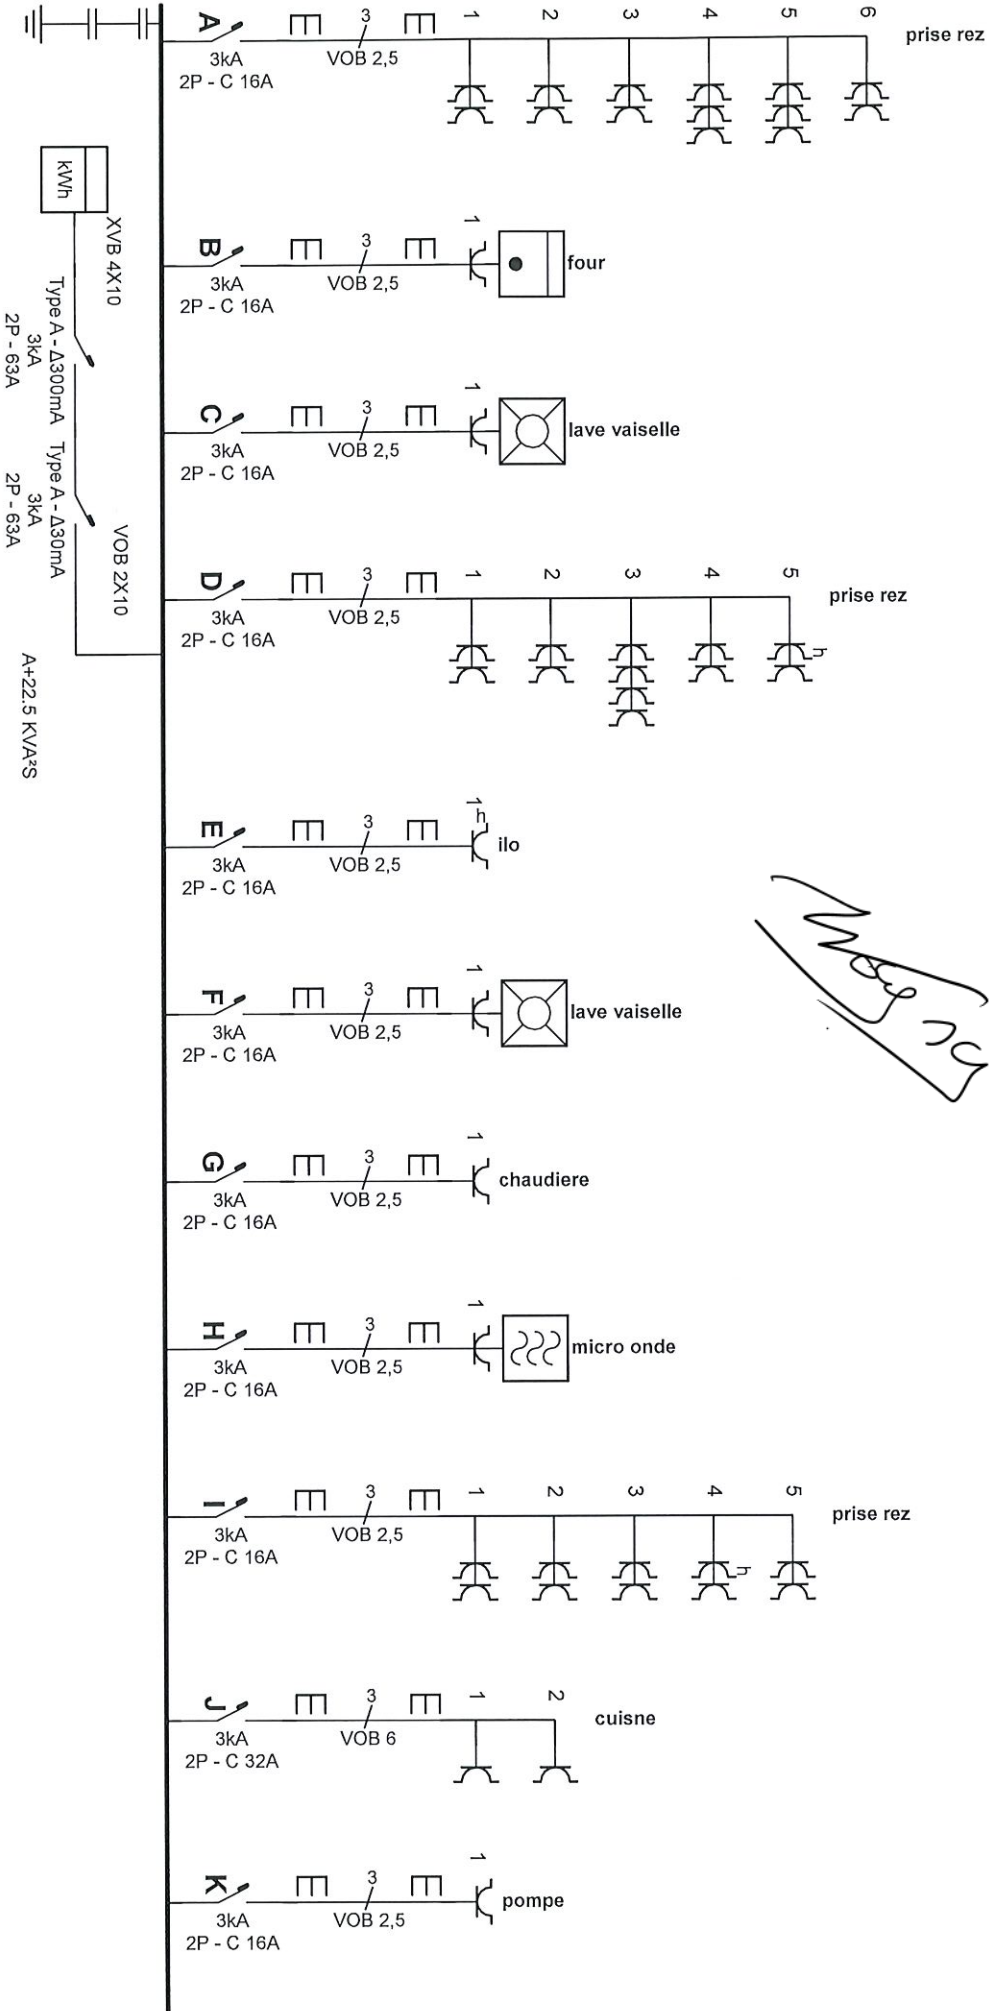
A
3kA
2P - C 16A
3
VOB 2,5
1 2 3 4 5 6
prise rez

kWh
XVB 4X10
Type A - Δ300mA
3kA
2P - 63A
Type A - Δ30mA
3kA
2P - 63A
VOB 2X10
A+22,5 KVA²S

B
3kA
2P - C 16A
3
VOB 2,5
1
four

C
3kA
2P - C 16A
3
VOB 2,5
1
lave vaiselle

D
3kA
2P - C 16A
3
VOB 2,5
1 2 3 4 5
h
prise rez

E
3kA
2P - C 16A
3
VOB 2,5
1
h
ilo

F
3kA
2P - C 16A
3
VOB 2,5
1
lave vaiselle

G
3kA
2P - C 16A
3
VOB 2,5
1
chaudiere

H
3kA
2P - C 16A
3
VOB 2,5
1
micro onde

I
3kA
2P - C 16A
3
VOB 2,5
1 2 3 4 5
h
prise rez

J
3kA
2P - C 32A
3
VOB 6
1 2
cuisne

K
3kA
2P - C 16A
3
VOB 2,5
1
pompe